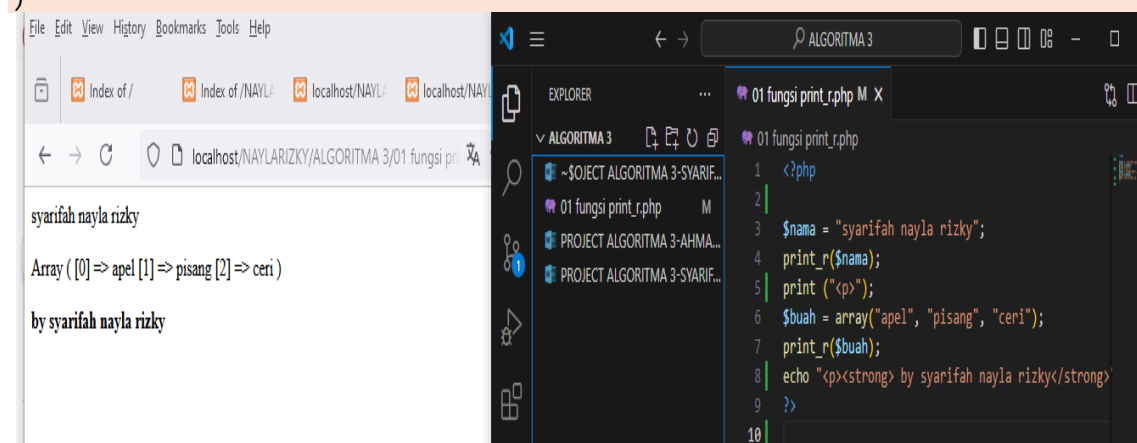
File Edit View History Bookmarks Tools Help

Index of /
Index of /NAYLA
localhost/NAYLA
localhost/NAYL

localhost/NAYLARIZKY/ALGORITMA 3/01 fungsi pri

syarifah nayla rizky

Array ( [0] => apel [1] => pisang [2] => ceri )

by syarifah nayla rizky

ALGORITMA 3

EXPLORER ...
ALGORITMA 3
~$OJECT ALGORITMA 3-SYARIF...
01 fungsi print_r.php M
PROJECT ALGORITMA 3-AHMA...
PROJECT ALGORITMA 3-SYARIF...

01 fungsi print_r.php M ×

01 fungsi print_r.php

1 <?php
2
3 $nama = "syarifah nayla rizky";
4 print_r($nama);
5 print ("<p>");
6 $buah = array("apel", "pisang", "ceri");
7 print_r($buah);
8 echo "<p><strong> by syarifah nayla rizky</strong>"
9 ?>
10